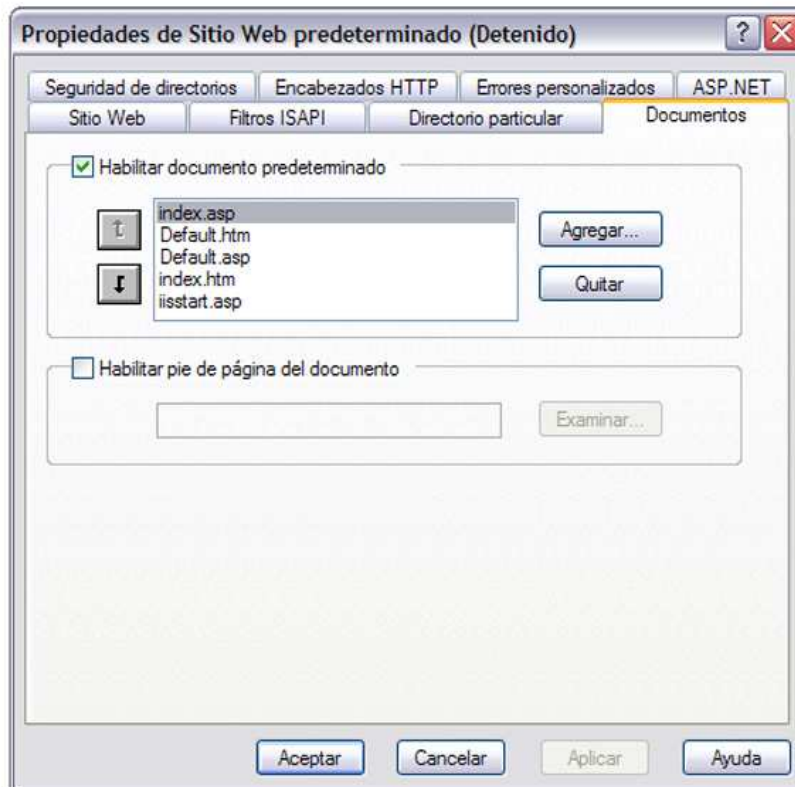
Propiedades de Sitio Web predeterminado (Detenido)

?

Seguridad de directorios | Encabezados HTTP | Errores personalizados | ASP.NET

Sitio Web | Filtros ISAPI | Directorio particular | Documentos

Habilitar documento predeterminado

index.asp
Default.htm
Default.asp
index.htm
iisstart.asp

Agregar...

Quitar

Habilitar pie de página del documento

Examinar...

Aceptar | Cancelar | Aplicar | Ayuda